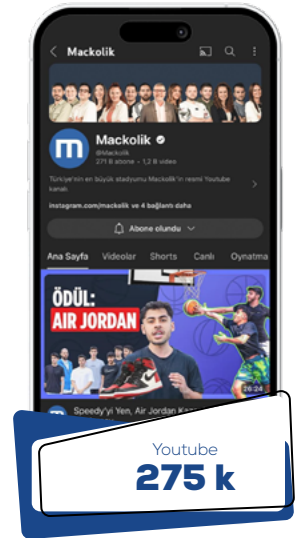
Mackolik

Mackolik
@Mackolik
271 B abone • 1,2 B video

Türkiye'nin en büyük stadyumu Mackolik'in resmi Youtube kanalı.

instagram.com/mackolik ve 4 bağlantı daha

Abone olundu

Ana Sayfa Videolar Shorts Canlı Oynatma

ÖDÜL: AIR JORDAN

26:24

Speedy'yi Yen, Air Jordan Ka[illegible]

Youtube
275 k